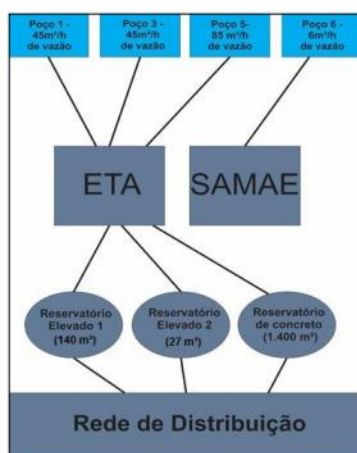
Poço 1 - 45m³/h de vazão

Poço 3 - 45m³/h de vazão

Poço 5- 85 m³/h de vazão

Poço 6 - 6m³/h de vazão

ETA

SAMAE

Reservatório Elevado 1 (140 m³)

Reservatório Elevado 2 (27 m³)

Reservatório de concreto (1.400 m³)

Rede de Distribuição